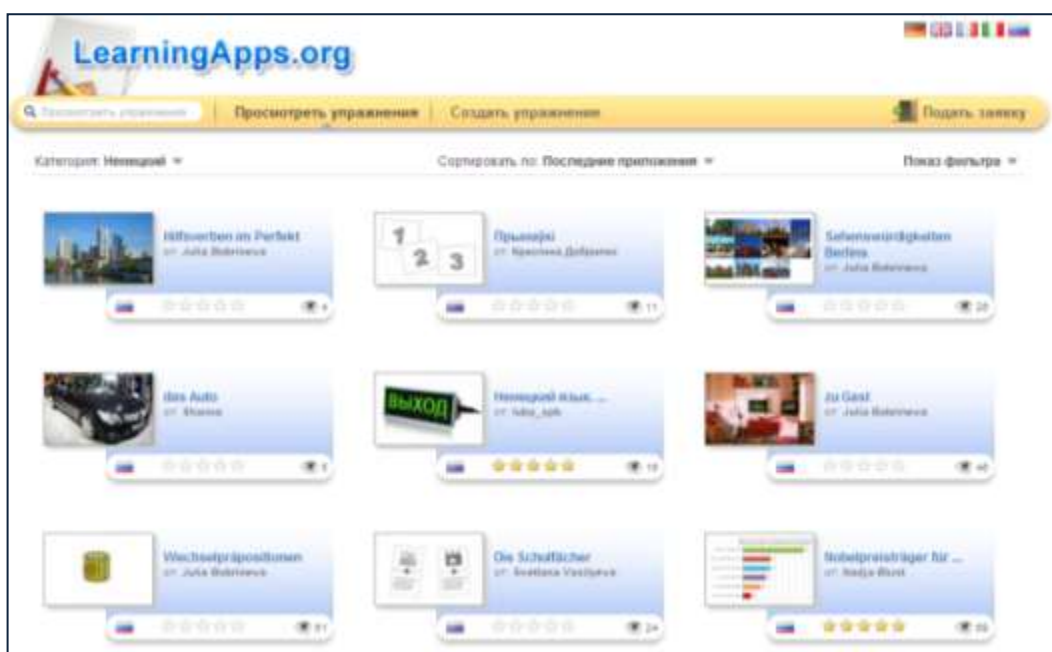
LearningApps.org

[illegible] | Просмотреть упражнения | Создать упражнение | Подать заявку

Категория: Немецкий | Сортировать по: Последние приложения | Показ фильтра

Hilfsverben im Perfekt
от: Julia Bobrinева
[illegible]

1 2 3
Правила
от: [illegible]
11

Sehenswürdigkeiten Berlins
от: Julia Bobrinева
20

das Auto
от: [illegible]
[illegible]

ВЫХОД
Немецкий язык. ...
от: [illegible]
19

zu Gast
от: Julia Bobrinева
40

Wechselpräpositionen
от: Julia Bobrinева
81

Die Schulfächer
от: Svetlana Vasilyeva
24

Nobelpreisträger für ...
от: Nadja Blum
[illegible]